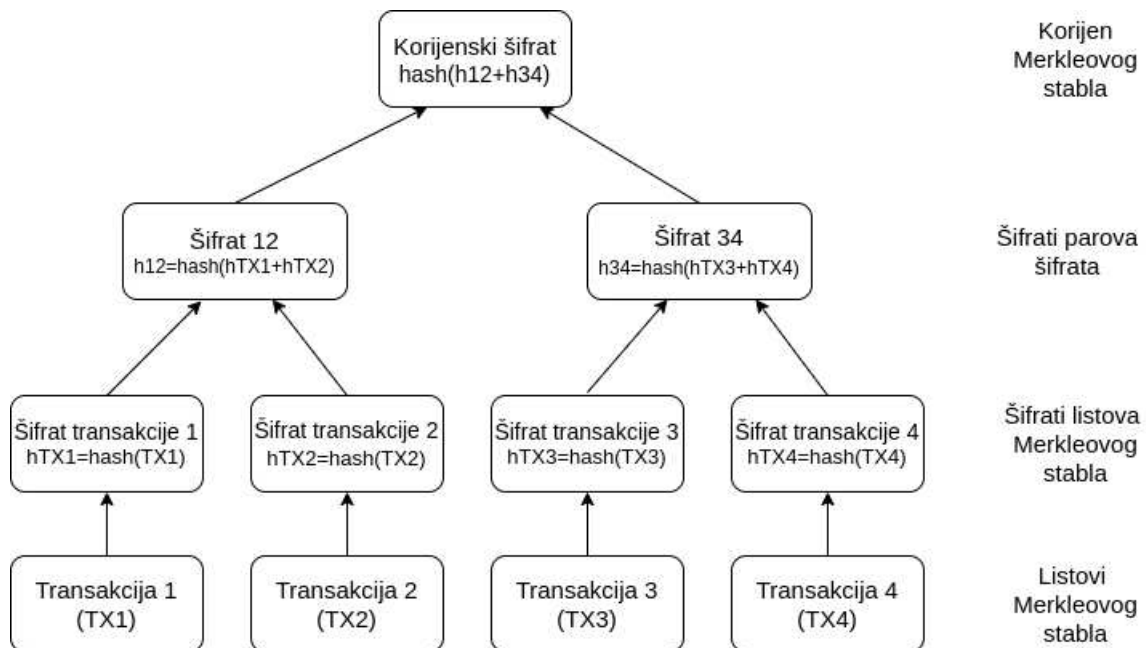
Korijenski šifrat
hash(h12+h34)

Korijen Merkleovog stabla

Šifrat 12
h12=hash(hTX1+hTX2)

Šifrat 34
h34=hash(hTX3+hTX4)

Šifrati parova šifrata

Šifrat transakcije 1
hTX1=hash(TX1)

Šifrat transakcije 2
hTX2=hash(TX2)

Šifrat transakcije 3
hTX3=hash(TX3)

Šifrat transakcije 4
hTX4=hash(TX4)

Šifrati listova Merkleovog stabla

Transakcija 1
(TX1)

Transakcija 2
(TX2)

Transakcija 3
(TX3)

Transakcija 4
(TX4)

Listovi Merkleovog stabla